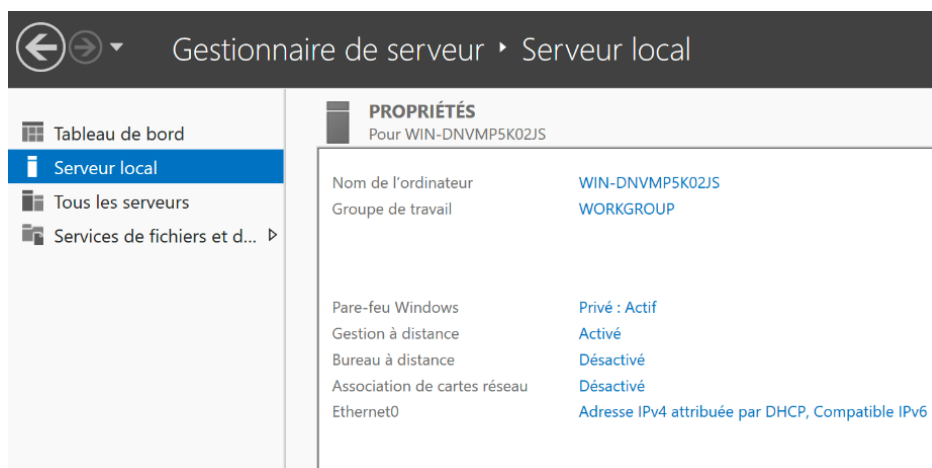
Gestionnaire de serveur ‣ Serveur local

Tableau de bord
Serveur local
Tous les serveurs
Services de fichiers et d...

PROPRIÉTÉS
Pour WIN-DNVMP5K02JS

| | |
|---|---|
| Nom de l'ordinateur | WIN-DNVMP5K02JS |
| Groupe de travail | WORKGROUP |
| Pare-feu Windows | Privé : Actif |
| Gestion à distance | Activé |
| Bureau à distance | Désactivé |
| Association de cartes réseau | Désactivé |
| Ethernet0 | Adresse IPv4 attribuée par DHCP, Compatible IPv6 |